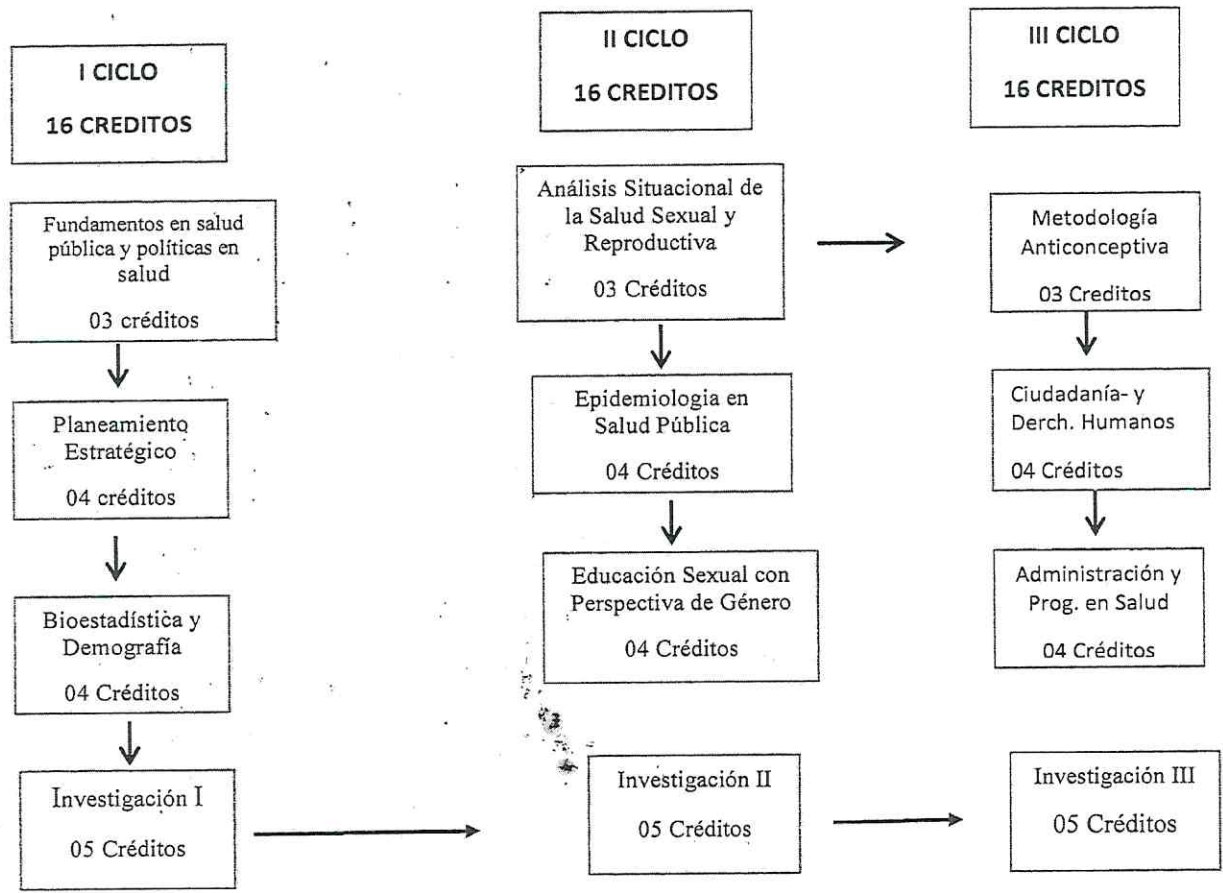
I CICLO

16 CREDITOS

Fundamentos en salud pública y políticas en salud

03 créditos

Planeamiento Estratégico

04 créditos

Bioestadística y Demografía

04 Créditos

Investigación I

05 Créditos

II CICLO

16 CREDITOS

Análisis Situacional de la Salud Sexual y Reproductiva

03 Créditos

Epidemiologia en Salud Pública

04 Créditos

Educación Sexual con Perspectiva de Género

04 Créditos

Investigación II

05 Créditos

III CICLO

16 CREDITOS

Metodología Anticonceptiva

03 Creditos

Ciudadanía- y Derch. Humanos

04 Créditos

Administración y Prog. en Salud

04 Créditos

Investigación III

05 Créditos